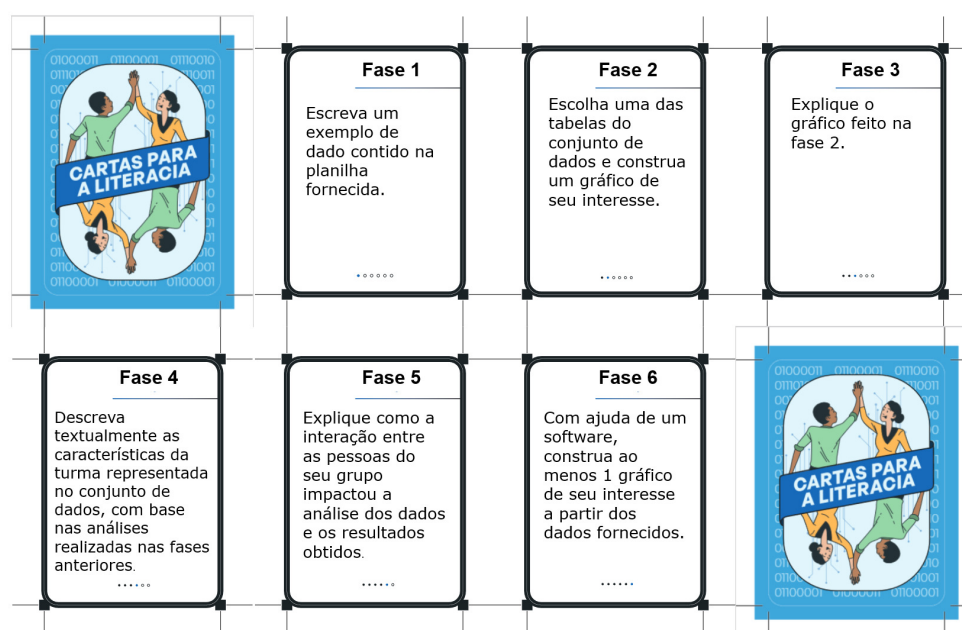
01000011 01100001

CARTAS PARA A LITERACIA

Fase 1

Escreva um exemplo de dado contido na planilha fornecida.

Fase 2

Escolha uma das tabelas do conjunto de dados e construa um gráfico de seu interesse.

Fase 3

Explique o gráfico feito na fase 2.

Fase 4

Descreva textualmente as características da turma representada no conjunto de dados, com base nas análises realizadas nas fases anteriores.

Fase 5

Explique como a interação entre as pessoas do seu grupo impactou a análise dos dados e os resultados obtidos.

Fase 6

Com ajuda de um software, construa ao menos 1 gráfico de seu interesse a partir dos dados fornecidos.

01000011 01100001

CARTAS PARA A LITERACIA